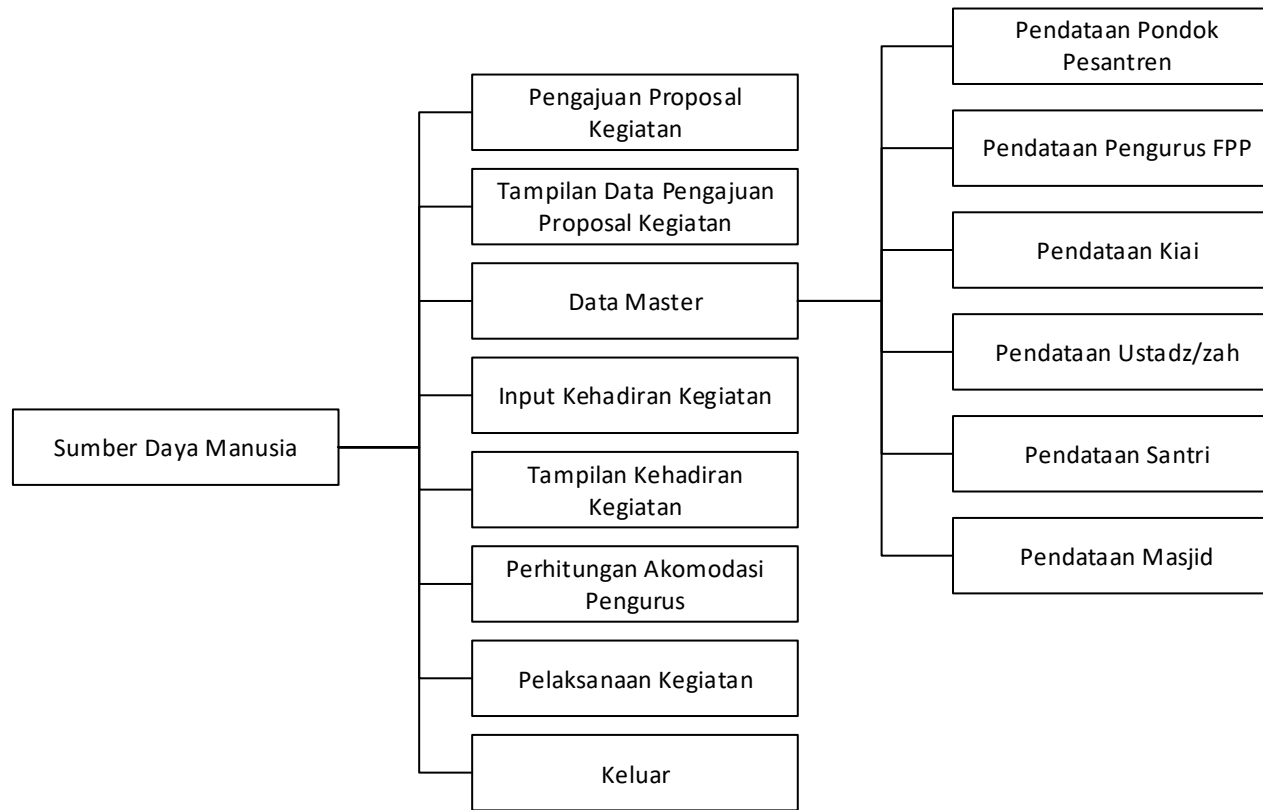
Sumber Daya Manusia

Pengajuan Proposal Kegiatan

Tampilan Data Pengajuan Proposal Kegiatan

Data Master

Input Kehadiran Kegiatan

Tampilan Kehadiran Kegiatan

Perhitungan Akomodasi Pengurus

Pelaksanaan Kegiatan

Keluar

Pendataan Pondok Pesantren

Pendataan Pengurus FPP

Pendataan Kiai

Pendataan Ustadz/zah

Pendataan Santri

Pendataan Masjid